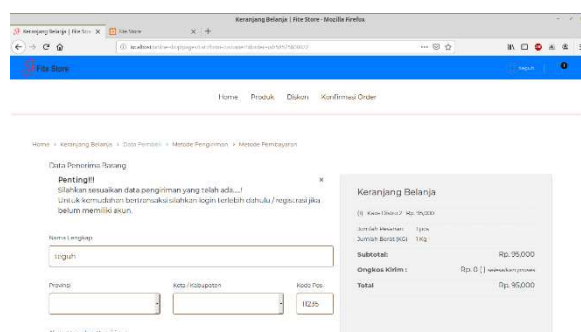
Keranjang Belanja | Fite Store - Mozilla Firefox

Keranjang Belanja | Fite Store ×
Fite Store ×

localhost/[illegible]

Fite Store

Home Produk Diskon Konfirmasi Order

Home > Keranjang Belanja > Data Pembeli > Metode Pengiriman > Metode Pembayaran

Data Penerima Barang

Penting!!!
Silahkan sesuaikan data pengiriman yang telah ada....!
Untuk kemudahan bertransaksi silahkan login terlebih dahulu / registrasi jika belum memiliki akun.

×

Nama Lengkap
teguh

Provinsi

Kota / Kabupaten

Kode Pos
11235

Keranjang Belanja

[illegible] Rp. 95,000

Jumlah Pesanan 1 pcs
Jumlah Berat (KG) 1 Kg

Subtotal: Rp. 95,000

Ongkos Kirim : Rp. 0 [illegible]

Total Rp. 95,000